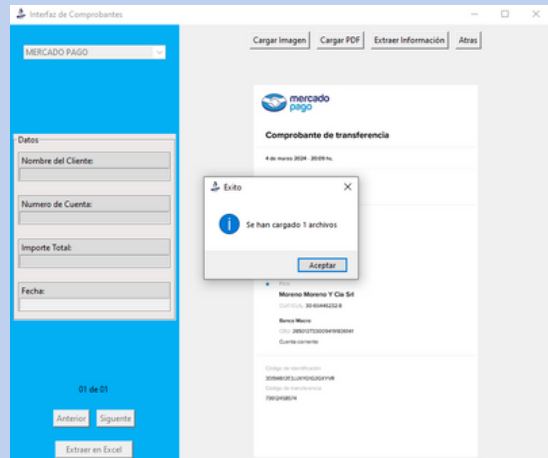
Interfaz de Comprobantes

MERCADO PAGO

Cargar Imagen
Cargar PDF
Extraer Información
Atras

Datos
Nombre del Cliente:
Numero de Cuenta:
Importe Total:
Fecha:

01 de 01

Anterior
Siguiente

Extraer en Excel

mercado pago

Comprobante de transferencia

4 de marzo 2024 · 20:09 hs.

Exito

Se han cargado 1 archivos

Aceptar

Para
Moreno Moreno Y Cia Srl
CUIT/CUIL: 30-60446232-8
Banco Macro
CBU: 2850127530009418030141
Cuenta corriente

Código de identificación
3D5N612F3JJKYD5J3GXYVR
Código de transferencia
73612458574